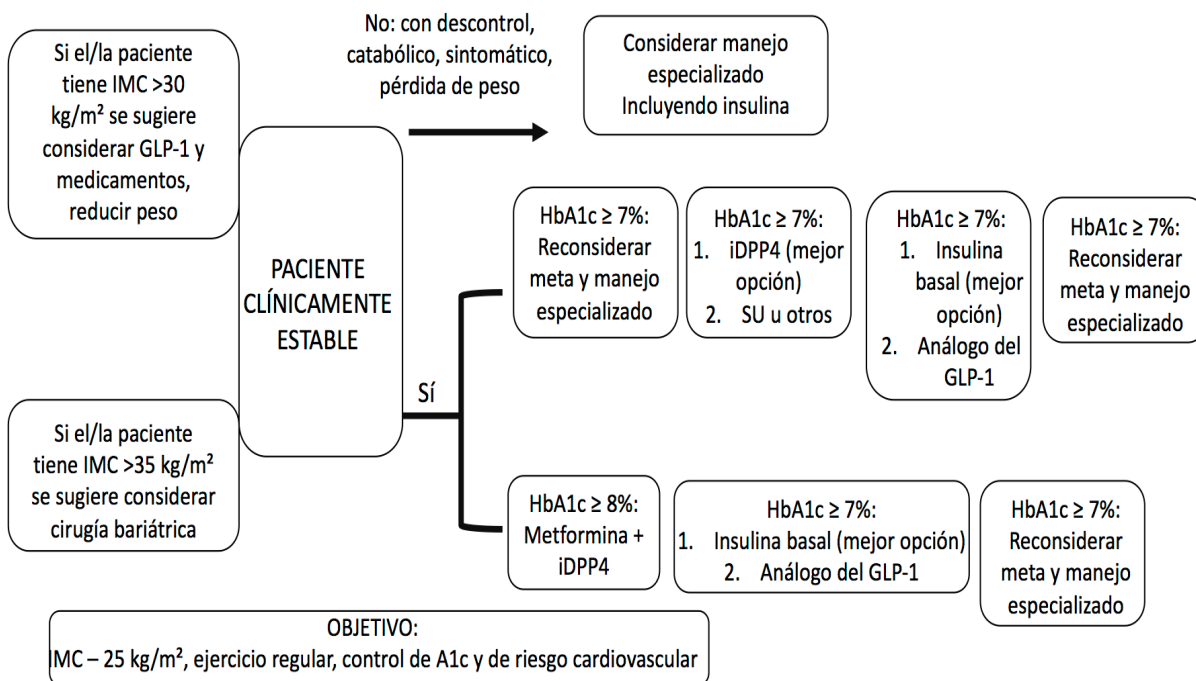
Si el/la paciente tiene IMC >30 kg/m² se sugiere considerar GLP-1 y medicamentos, reducir peso

No: con descontrol, catabólico, sintomático, pérdida de peso

Considerar manejo especializado Incluyendo insulina

PACIENTE CLÍNICAMENTE ESTABLE

Sí

HbA1c ≥ 7%: Reconsiderar meta y manejo especializado

HbA1c ≥ 7%:
1. iDPP4 (mejor opción)
2. SU u otros

HbA1c ≥ 7%:
1. Insulina basal (mejor opción)
2. Análogo del GLP-1

HbA1c ≥ 7%: Reconsiderar meta y manejo especializado

Si el/la paciente tiene IMC >35 kg/m² se sugiere considerar cirugía bariátrica

HbA1c ≥ 8%: Metformina + iDPP4

HbA1c ≥ 7%:
1. Insulina basal (mejor opción)
2. Análogo del GLP-1

HbA1c ≥ 7%: Reconsiderar meta y manejo especializado

OBJETIVO:
IMC – 25 kg/m², ejercicio regular, control de A1c y de riesgo cardiovascular